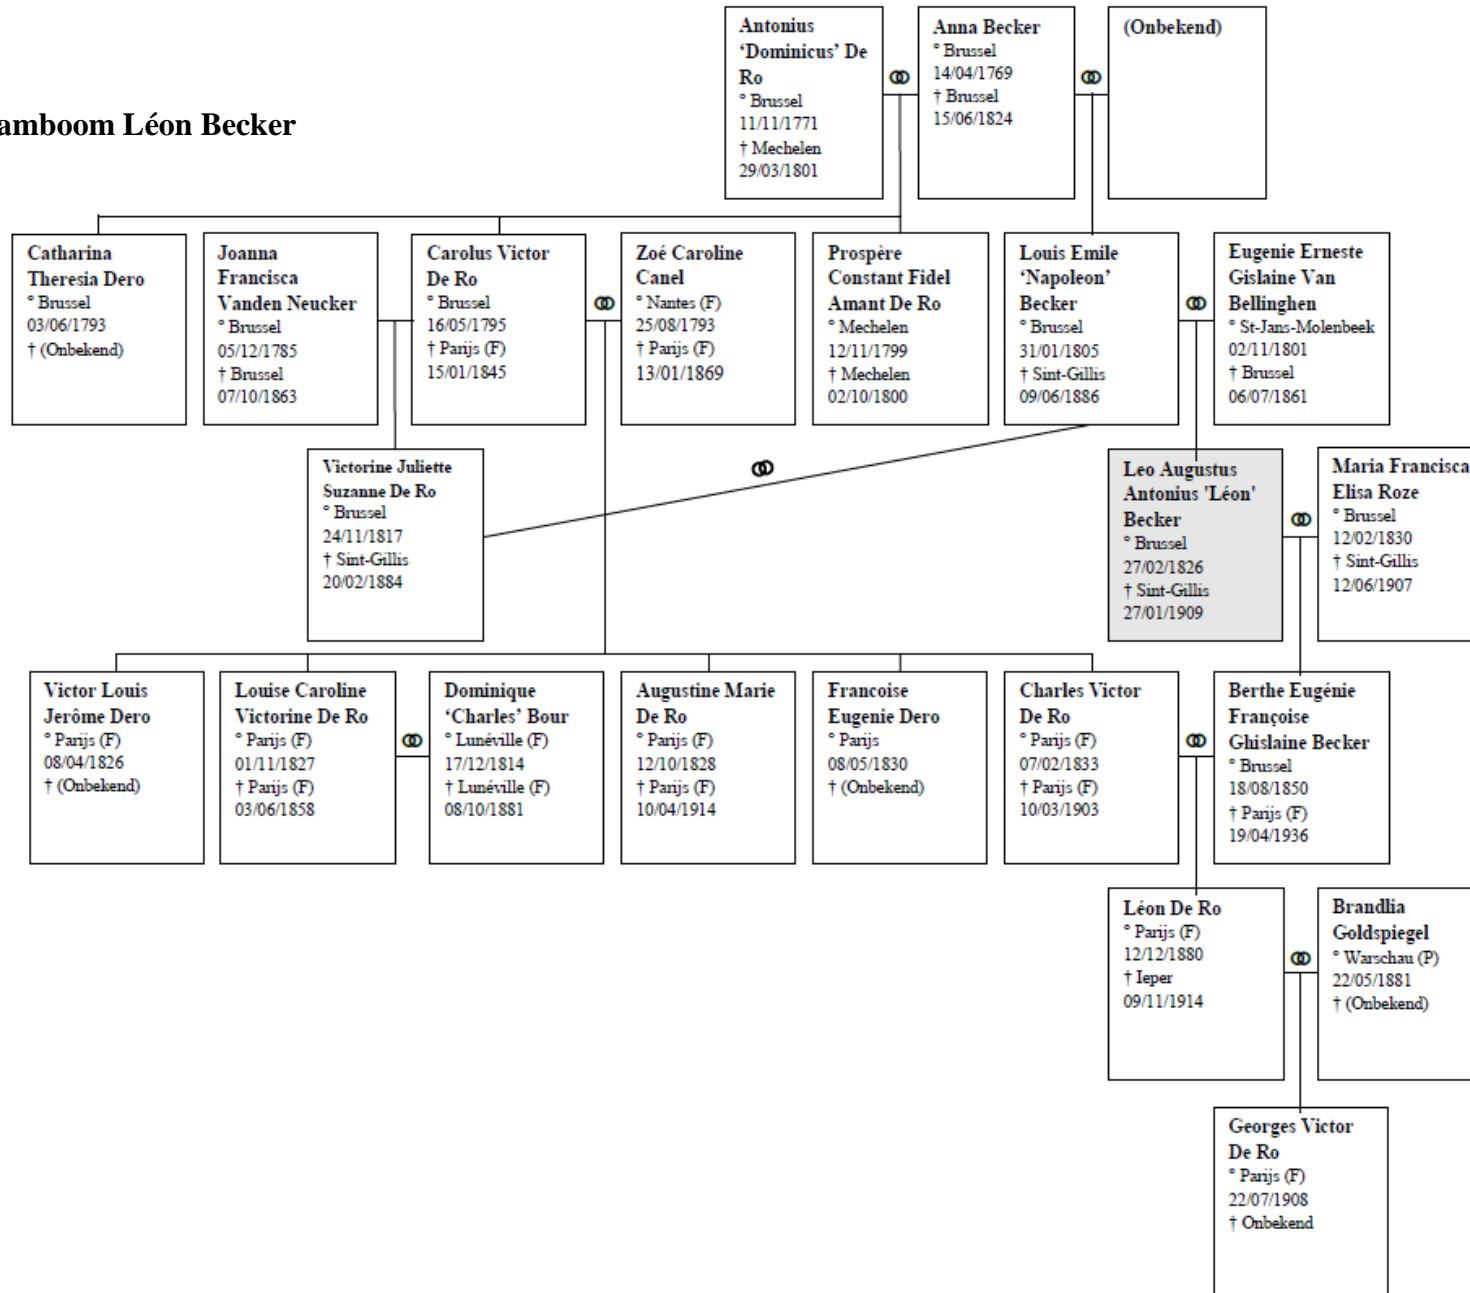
amboom Léon Becker

Antonius 'Dominicus' De Ro
° Brussel 11/11/1771
† Mechelen 29/03/1801

Anna Becker
° Brussel 14/04/1769
† Brussel 15/06/1824

(Onbekend)

Catharina Theresia Dero
° Brussel 03/06/1793
† (Onbekend)

Joanna Francisca Vanden Neucker
° Brussel 05/12/1785
† Brussel 07/10/1863

Carolus Victor De Ro
° Brussel 16/05/1795
† Parijs (F) 15/01/1845

Zoé Caroline Canel
° Nantes (F) 25/08/1793
† Parijs (F) 13/01/1869

Prospère Constant Fidel Amant De Ro
° Mechelen 12/11/1799
† Mechelen 02/10/1800

Louis Emile 'Napoleon' Becker
° Brussel 31/01/1805
† Sint-Gillis 09/06/1886

Eugenie Erneste Gislaine Van Bellinghen
° St-Jans-Molenbeek 02/11/1801
† Brussel 06/07/1861

Victorine Juliette Suzanne De Ro
° Brussel 24/11/1817
† Sint-Gillis 20/02/1884

Leo Augustus Antonius 'Léon' Becker
° Brussel 27/02/1826
† Sint-Gillis 27/01/1909

Maria Francisca Elisa Roze
° Brussel 12/02/1830
† Sint-Gillis 12/06/1907

Victor Louis Jerôme Dero
° Parijs (F) 08/04/1826
† (Onbekend)

Louise Caroline Victorine De Ro
° Parijs (F) 01/11/1827
† Parijs (F) 03/06/1858

Dominique 'Charles' Bour
° Lunéville (F) 17/12/1814
† Lunéville (F) 08/10/1881

Augustine Marie De Ro
° Parijs (F) 12/10/1828
† Parijs (F) 10/04/1914

Francoise Eugenie Dero
° Parijs 08/05/1830
† (Onbekend)

Charles Victor De Ro
° Parijs (F) 07/02/1833
† Parijs (F) 10/03/1903

Berthe Eugénie Françoise Ghislaine Becker
° Brussel 18/08/1850
† Parijs (F) 19/04/1936

Léon De Ro
° Parijs (F) 12/12/1880
† Ieper 09/11/1914

Brandlia Goldspiegel
° Warschau (P) 22/05/1881
† (Onbekend)

Georges Victor De Ro
° Parijs (F) 22/07/1908
† Onbekend